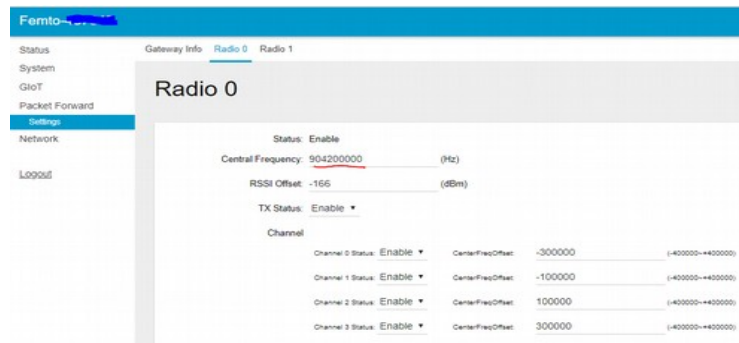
Femto-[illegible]

Status
System
GIoT
Packet Forward
Settings
Network

Logout

Gateway Info Radio 0 Radio 1

Radio 0

Status: Enable
Central Frequency: 904200000 (Hz)
RSSI Offset: -166 (dBm)
TX Status: Enable ▾
Channel

| | | | | |
|---|---|---|---|---|
| Channel 0 Status: | Enable ▾ | CenterFreqOffset: | -300000 | (-400000~+400000) |
| Channel 1 Status: | Enable ▾ | CenterFreqOffset: | -100000 | (-400000~+400000) |
| Channel 2 Status: | Enable ▾ | CenterFreqOffset: | 100000 | (-400000~+400000) |
| Channel 3 Status: | Enable ▾ | CenterFreqOffset: | 300000 | (-400000~+400000) |